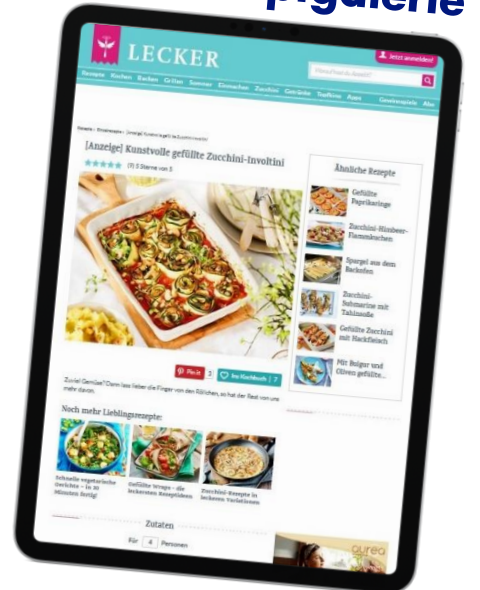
LECKER

Jetzt anmelden!

Rezepte Kochen Backen Grillen Sommer Einmachen Zucchini Getränke Topflinks Apps Gewinnspiele Abo

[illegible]

[Anzeige] Kunstvolle gefüllte Zucchini-Involtini

(9) 5 Sterne von 5

Ähnliche Rezepte

Gefüllte Paprikaringe

Zucchini-Himbeer-Flammkuchen

Spargel aus dem Backofen

Zucchini-Submarine mit Tahinsoße

Gefüllte Zucchini mit Hackfleisch

Mit Bulgur und Oliven gefüllte...

Pin it

Ins Kochbuch

Zuviel Gemüse? Dann lass lieber die Finger von den Röllchen, so hat der Rest von uns mehr davon.

Noch mehr Lieblingsrezepte:

Schnelle vegetarische Gerichte – in 30 Minuten fertig!

Gefüllte Wraps – die leckersten Rezeptideen

Zucchini-Rezepte in leckeren Variationen

Zutaten

Für 4 Personen

aurea